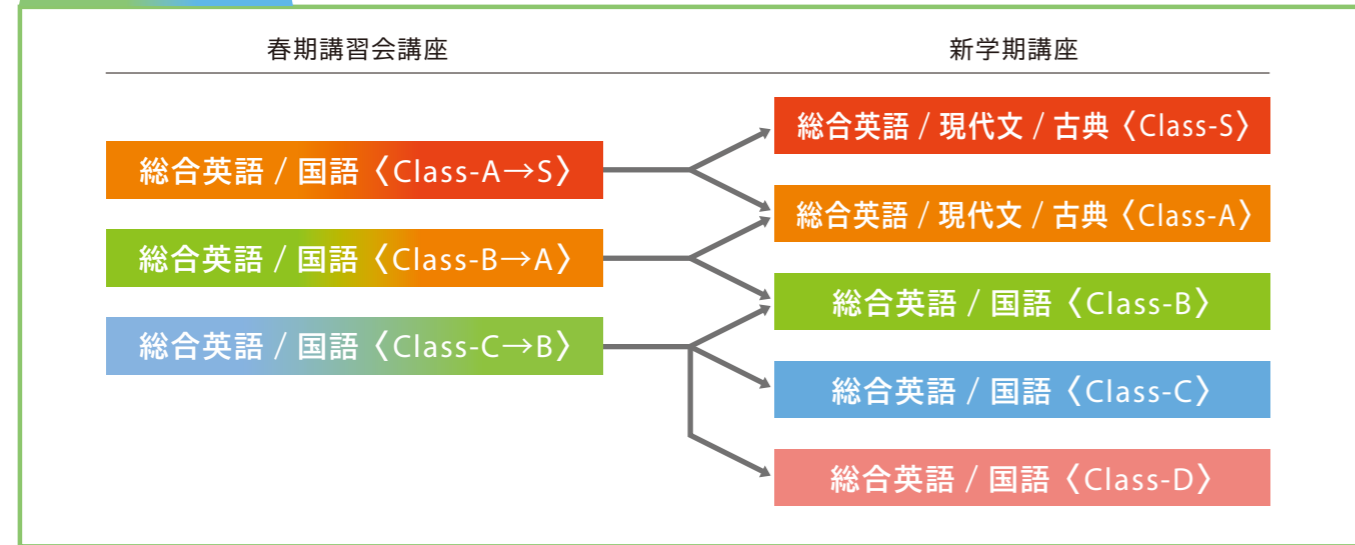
春期講習会講座

総合英語 / 国語〈Class-A→S〉

総合英語 / 国語〈Class-B→A〉

総合英語 / 国語〈Class-C→B〉

新学期講座

総合英語 / 現代文 / 古典〈Class-S〉

総合英語 / 現代文 / 古典〈Class-A〉

総合英語 / 国語〈Class-B〉

総合英語 / 国語〈Class-C〉

総合英語 / 国語〈Class-D〉